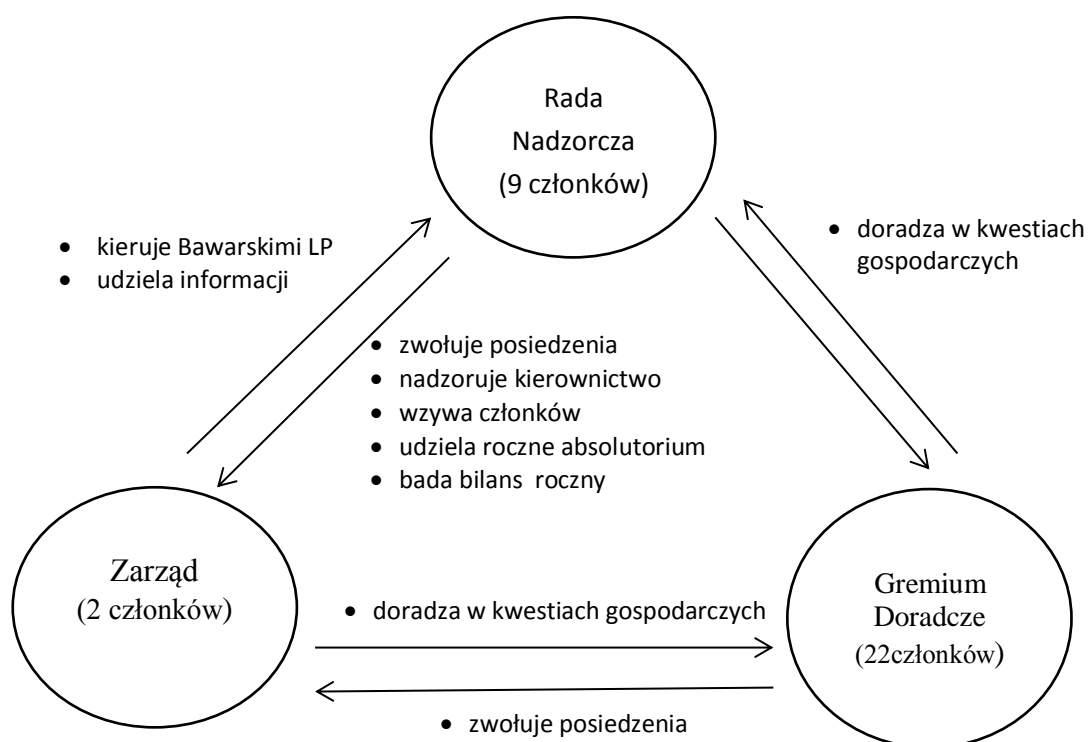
Rada Nadzorcza (9 członków)

• kieruje Bawarskimi LP
• udziela informacji

• doradza w kwestiach gospodarczych

• zwołuje posiedzenia
• nadzoruje kierownictwo
• wzywa członków
• udziela roczne absolutorium
• bada bilans roczny

Zarząd (2 członków)

• doradza w kwestiach gospodarczych

Gremium Doradcze (22członków)

• zwołuje posiedzenia